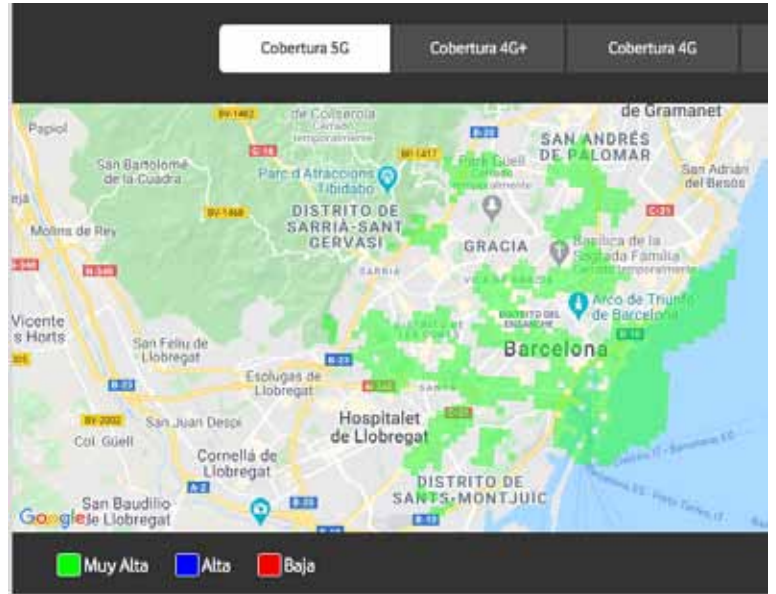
Cobertura 5G
Cobertura 4G+
Cobertura 4G

de Gramanet
Papiol
BV-1462
de Collserola
Cerrado temporalmente
B-20
SAN ANDRÉS DE PALOMAR
San Bartolomé de la Cuadra
C-16
BV-1417
Park Güell
Cerrado temporalmente
San Adrián del Besós
Parc d'Atraccions Tibidabo
BV-1468
DISTRITO DE SARRIÀ-SANT GERVASI
C-31
Molins de Rey
GRACIA
Basílica de la Sagrada Família
Cerrado temporalmente
SARRIA
N-340
Arco de Triunfo de Barcelona
Vicente s Horts
San Feliu de Llobregat
Barcelona
B-23
Esplugas de Llobregat
B-10
Hospitalet de Llobregat
BV-2002
San Juan Despí
Col. Güell
Cornellá de Llobregat
A-2
DISTRITO DE SANTS-MONTJUIC
San Baudilio de Llobregat
Google
B-23
B-10

Muy Alta
Alta
Baja